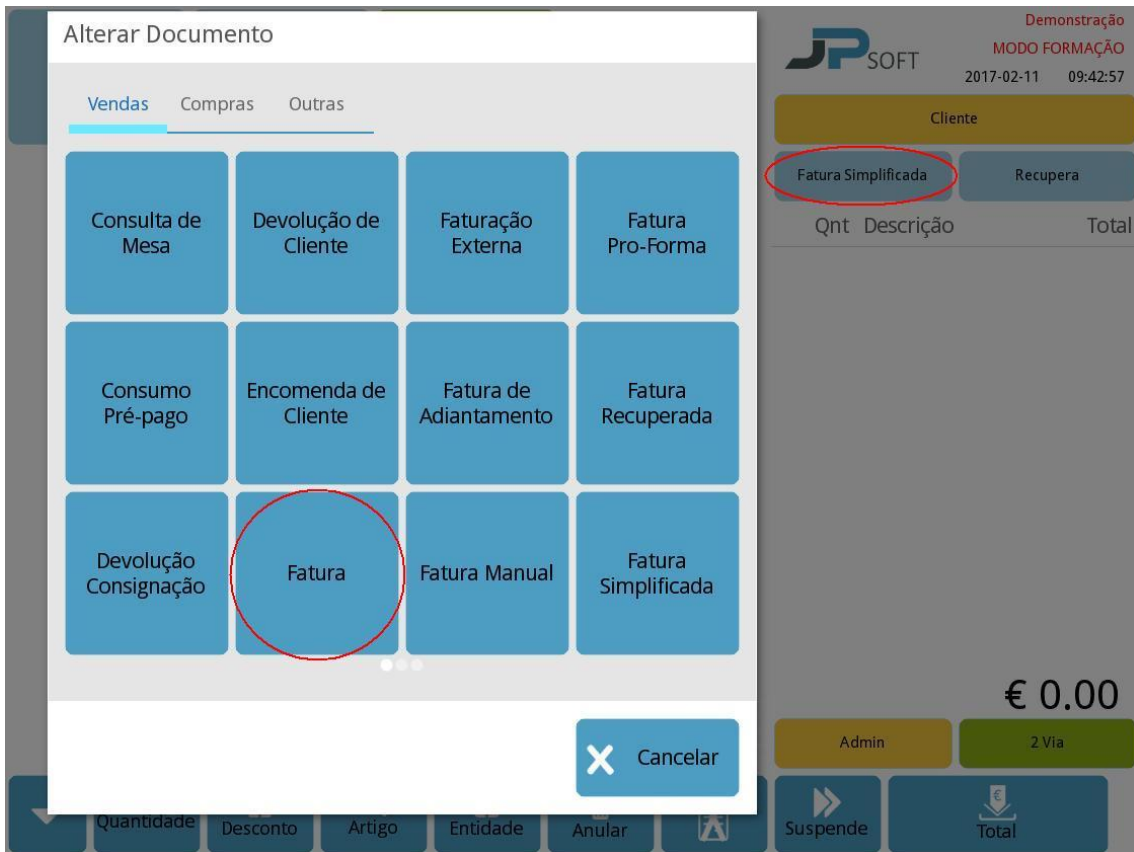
Alterar Documento

Vendas Compras Outras

Consulta de Mesa
Devolução de Cliente
Faturação Externa
Fatura Pro-Forma
Consumo Pré-pago
Encomenda de Cliente
Fatura de Adiantamento
Fatura Recuperada
Devolução Consignação
Fatura
Fatura Manual
Fatura Simplificada

Cancelar

JP SOFT
Demonstração
MODO FORMAÇÃO
2017-02-11 09:42:57

Cliente
Fatura Simplificada
Recupera
Qnt Descrição Total

€ 0.00

Admin
2 Via

Quantidade
Desconto
Artigo
Entidade
Anular
Suspende
Total